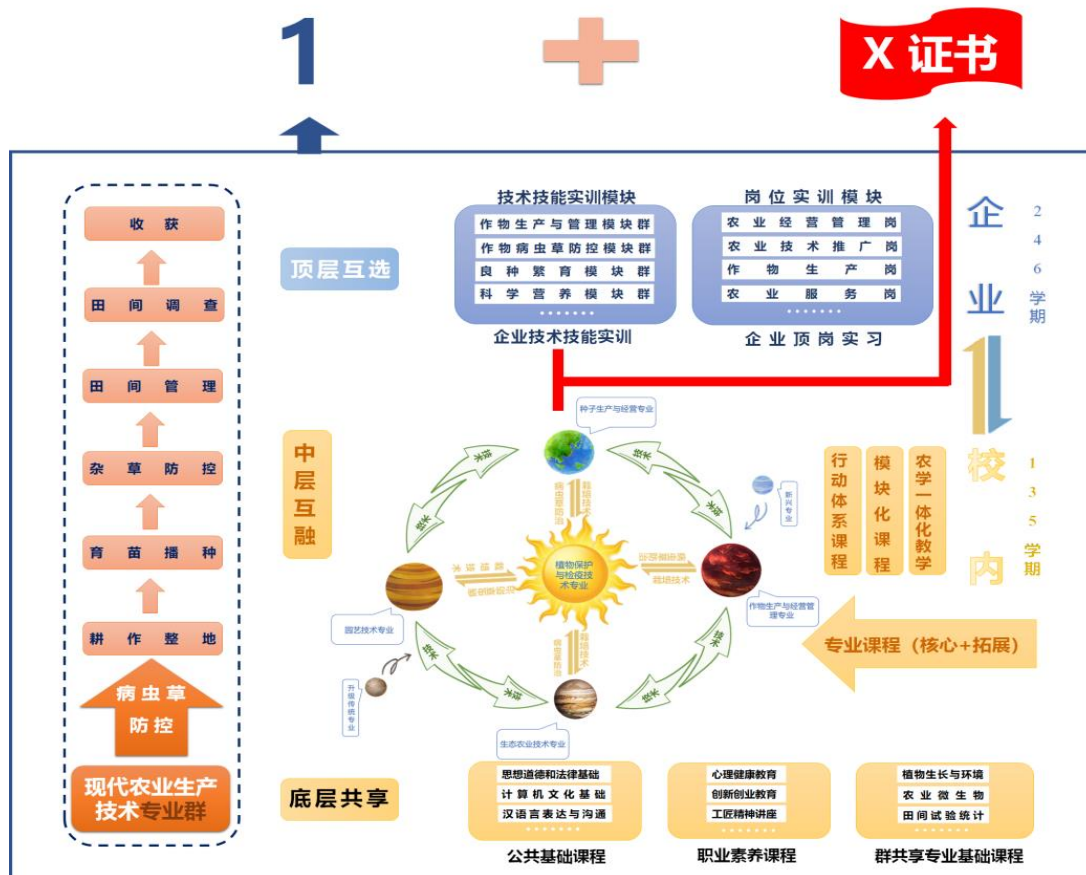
1

X 证书

收获
田间调查
田间管理
杂草防控
育苗播种
耕作整地
病虫草防控
现代农业生产技术专业群

顶层互选

技术技能实训模块
作物生产与管理模块群
作物病虫草防控模块群
良种繁育模块群
科学营养模块群
……
企业技术技能实训

岗位实训模块
农业经营管理岗
农业技术推广岗
作物生产岗
农业服务岗
……
企业顶岗实习

企业
2
4
6
学期

中层互融

种子生产与经营专业
植物保护与检疫技术专业
作物生产与经营管理专业
园艺技术专业
生态农业技术专业
新兴专业
升级传统专业
技术
栽培技术
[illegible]

行动体系课程
模块化课程
农学一体化教学

校内
1
3
5
学期

专业课程（核心+拓展）

底层共享

思想道德和法律基础
计算机文化基础
汉语言表达与沟通
……
公共基础课程

心理健康教育
创新创业教育
工匠精神讲座
……
职业素养课程

植物生长与环境
农业微生物
田间试验统计
……
群共享专业基础课程